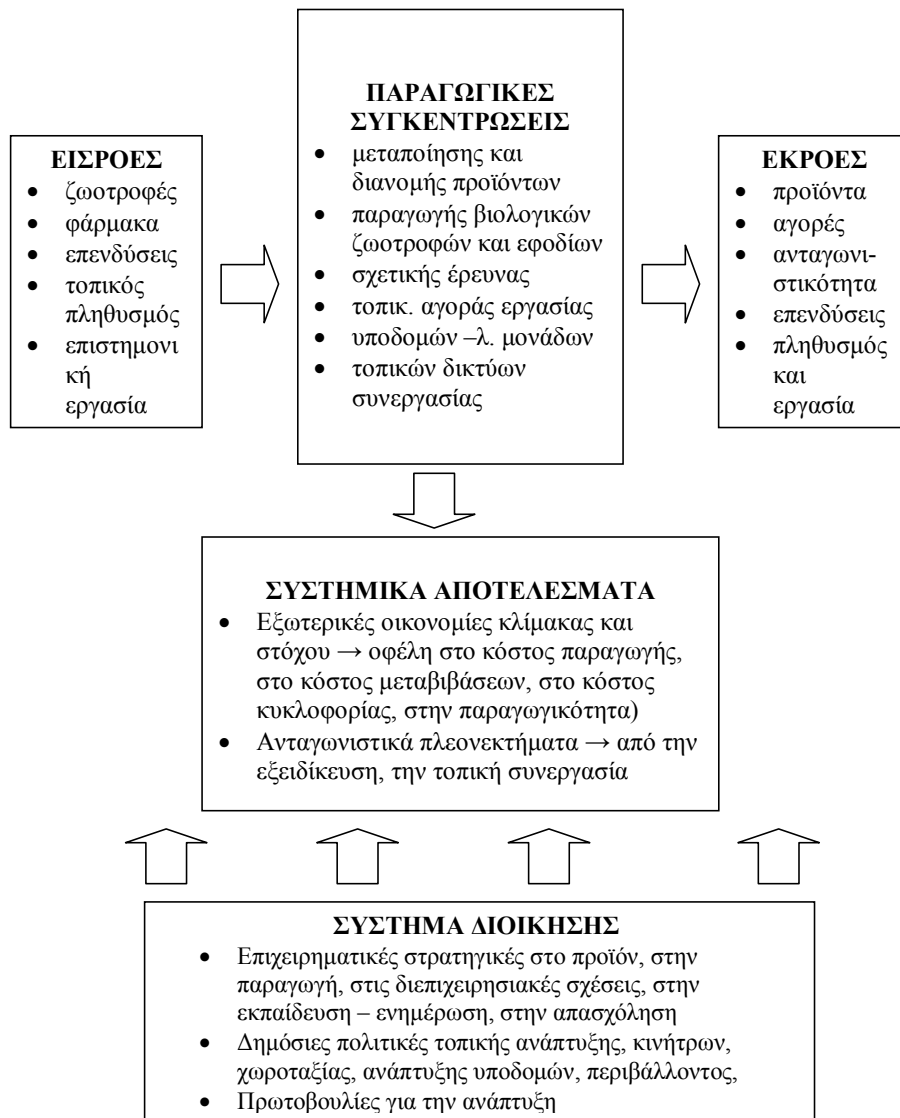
**ΕΙΣΡΟΕΣ**
- ζωοτροφές
- φάρμακα
- επενδύσεις
- τοπικός πληθυσμός
- επιστημονική εργασία

**ΠΑΡΑΓΩΓΙΚΕΣ ΣΥΓΚΕΝΤΡΩΣΕΙΣ**
- μεταποίησης και διανομής προϊόντων
- παραγωγής βιολογικών ζωοτροφών και εφοδίων
- σχετικής έρευνας
- τοπικ. αγοράς εργασίας
- υποδομών –λ. μονάδων
- τοπικών δικτύων συνεργασίας

**ΕΚΡΟΕΣ**
- προϊόντα
- αγορές
- ανταγωνιστικότητα
- επενδύσεις
- πληθυσμός και εργασία

**ΣΥΣΤΗΜΙΚΑ ΑΠΟΤΕΛΕΣΜΑΤΑ**
- Εξωτερικές οικονομίες κλίμακας και στόχου → οφέλη στο κόστος παραγωγής, στο κόστος μεταβιβάσεων, στο κόστος κυκλοφορίας, στην παραγωγικότητα)
- Ανταγωνιστικά πλεονεκτήματα → από την εξειδίκευση, την τοπική συνεργασία

**ΣΥΣΤΗΜΑ ΔΙΟΙΚΗΣΗΣ**
- Επιχειρηματικές στρατηγικές στο προϊόν, στην παραγωγή, στις διεπιχειρησιακές σχέσεις, στην εκπαίδευση – ενημέρωση, στην απασχόληση
- Δημόσιες πολιτικές τοπικής ανάπτυξης, κινήτρων, χωροταξίας, ανάπτυξης υποδομών, περιβάλλοντος,
- Πρωτοβουλίες για την ανάπτυξη